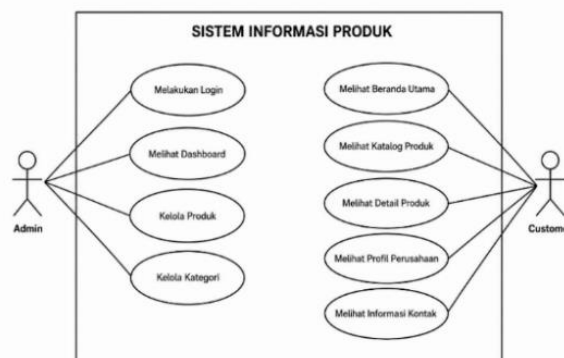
SISTEM INFORMASI PRODUK

Melakukan Login

Melihat Dashboard

Kelola Produk

Kelola Kategori

Melihat Beranda Utama

Melihat Katalog Produk

Melihat Detail Produk

Melihat Profil Perusahaan

Melihat Informasi Kontak

Admin

Custome